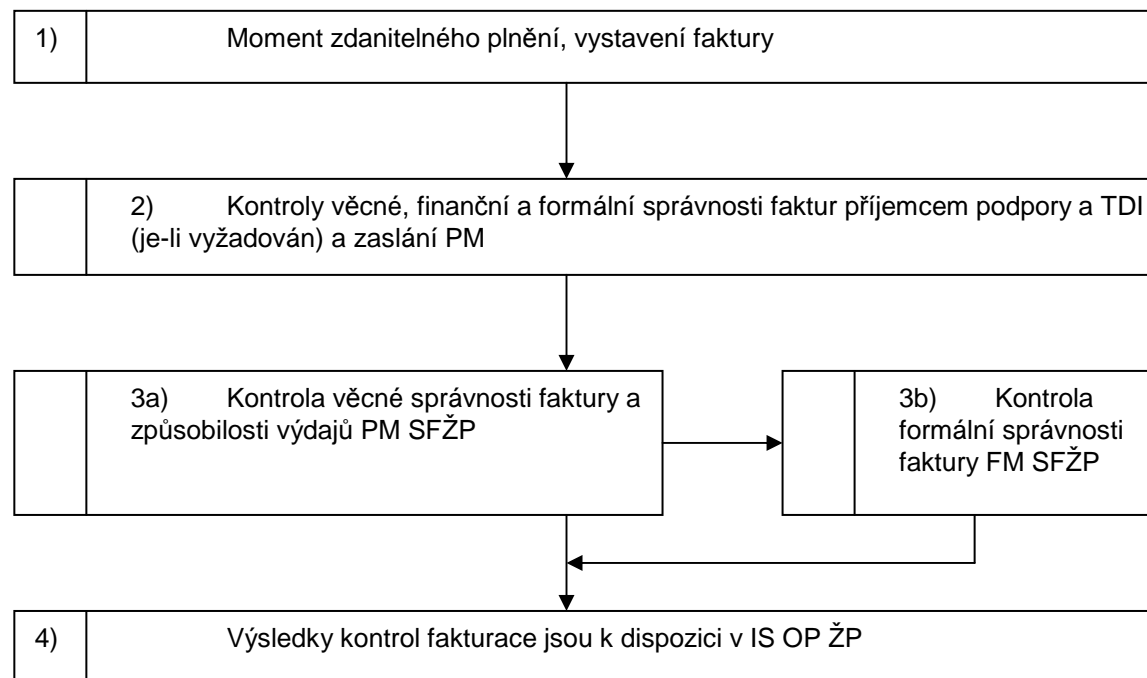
1) Moment zdanitelného plnění, vystavení faktury

2) Kontroly věcné, finanční a formální správnosti faktur příjemcem podpory a TDI (je-li vyžadován) a zaslání PM

3a) Kontrola věcné správnosti faktury a způsobilosti výdajů PM SFŽP

3b) Kontrola formální správnosti faktury FM SFŽP

4) Výsledky kontrol fakturace jsou k dispozici v IS OP ŽP